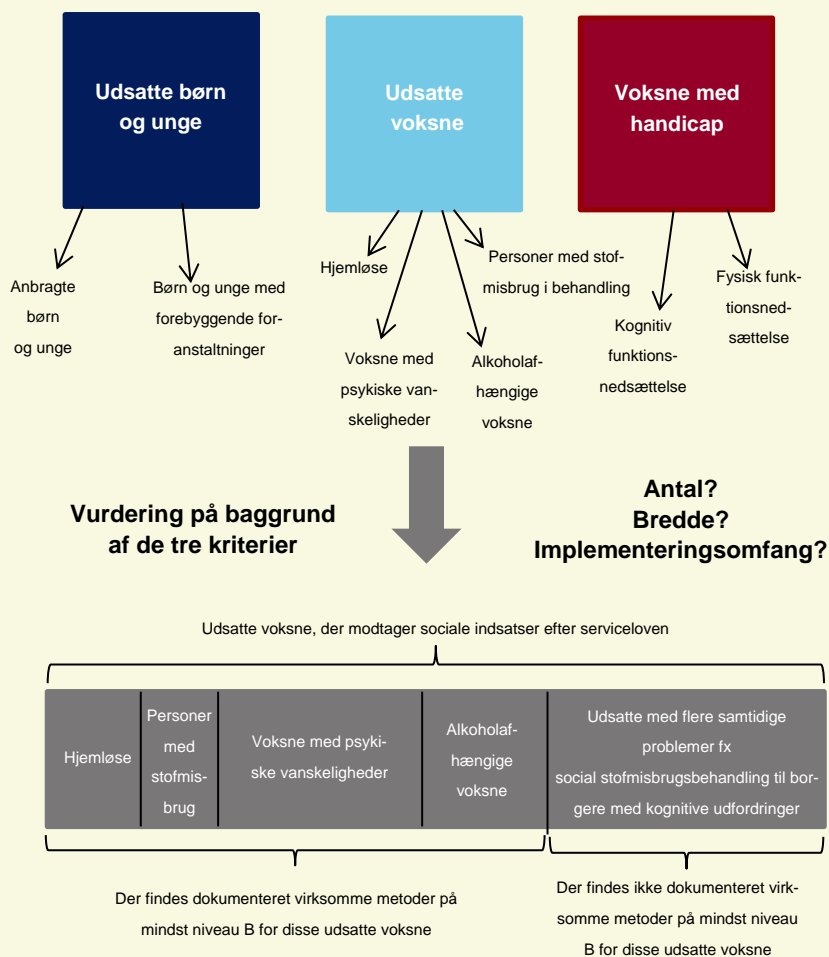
Udsatte børn og unge

Udsatte voksne

Voksne med handicap

Anbragte børn og unge

Børn og unge med forebyggende foranstaltninger

Hjemløse

Voksne med psykiske vanskeligheder

Alkoholafhængige voksne

Personer med stofmisbrug i behandling

Kognitiv funktionsnedsættelse

Fysisk funktionsnedsættelse

Vurdering på baggrund af de tre kriterier

Antal?
Bredde?
Implementeringsomfang?

Udsatte voksne, der modtager sociale indsatser efter serviceloven

| Hjemløse | Personer med stofmisbrug | Voksne med psykiske vanskeligheder | Alkoholafhængige voksne | Udsatte med flere samtidige problemer fx social stofmisbrugsbehandling til borgere med kognitive udfordringer |
|---|---|---|---|---|

Der findes dokumenteret virksomme metoder på mindst niveau B for disse udsatte voksne

Der findes ikke dokumenteret virksomme metoder på mindst niveau B for disse udsatte voksne